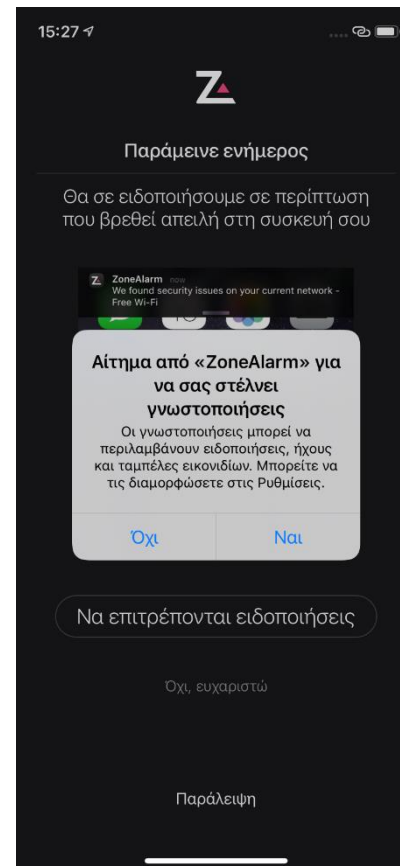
15:27

Z

Παράμεινε ενήμερος

Θα σε ειδοποιήσουμε σε περίπτωση που βρεθεί απειλή στη συσκευή σου

ZoneAlarm now
We found security issues on your current network - Free Wi-Fi

Αίτημα από «ZoneAlarm» για να σας στέλνει γνωστοποιήσεις

Οι γνωστοποιήσεις μπορεί να περιλαμβάνουν ειδοποιήσεις, ήχους και ταμπέλες εικονιδίων. Μπορείτε να τις διαμορφώσετε στις Ρυθμίσεις.

Όχι

Ναι

Να επιτρέπονται ειδοποιήσεις

Όχι, ευχαριστώ

Παράλειψη